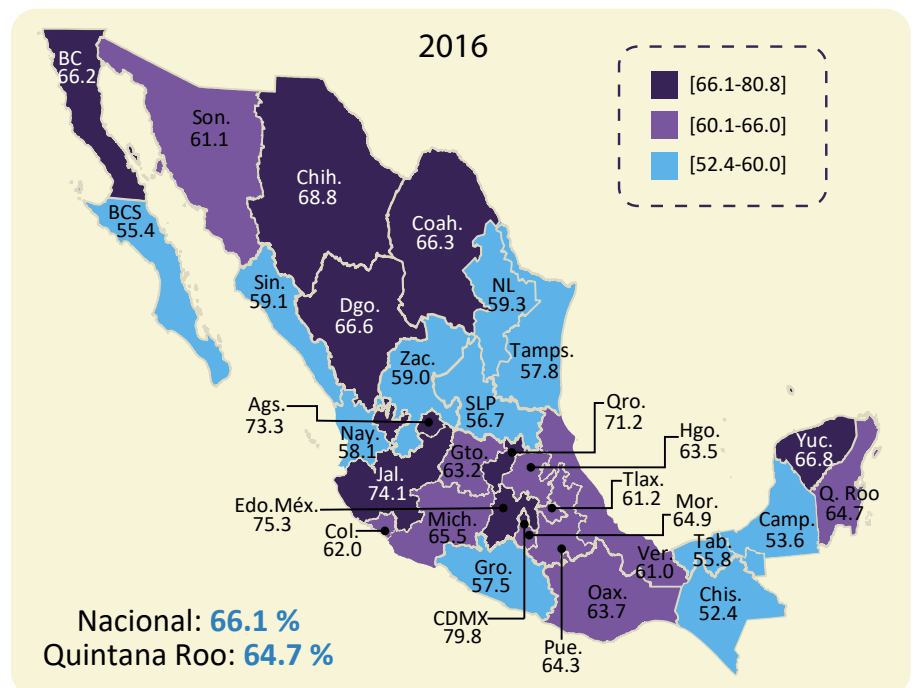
2016

[66.1-80.8]
[60.1-66.0]
[52.4-60.0]

BC
66.2

Son.
61.1

Chih.
68.8

BCS
55.4

Coah.
66.3

Sin.
59.1

NL
59.3

Dgo.
66.6

Tamps.
57.8

Zac.
59.0

Ags.
73.3

SLP
56.7

Qro.
71.2

Nay.
58.1

Gto.
63.2

Hgo.
63.5

Yuc.
66.8

Jal.
74.1

Tlax.
61.2

Edo.Méx.
75.3

Mor.
64.9

Q. Roo
64.7

Col.
62.0

Mich.
65.5

Camp.
53.6

Tab.
55.8

Ver.
61.0

Gro.
57.5

Oax.
63.7

Chis.
52.4

CDMX
79.8

Pue.
64.3

Nacional: 66.1 %
Quintana Roo: 64.7 %